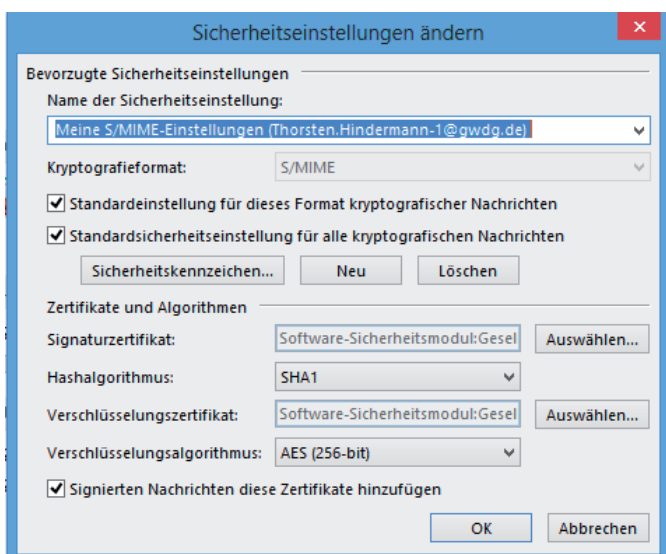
Sicherheitseinstellungen ändern

×

Bevorzugte Sicherheitseinstellungen

Name der Sicherheitseinstellung:

Meine S/MIME-Einstellungen (Thorsten.Hindermann-1@gwdg.de)

Kryptografieformat: S/MIME

Standardeinstellung für dieses Format kryptografischer Nachrichten

Standardsicherheitseinstellung für alle kryptografischen Nachrichten

Sicherheitskennzeichen... Neu Löschen

Zertifikate und Algorithmen

Signaturzertifikat: Software-Sicherheitsmodul:Gesel Auswählen...

Hashalgorithmus: SHA1

Verschlüsselungszertifikat: Software-Sicherheitsmodul:Gesel Auswählen...

Verschlüsselungsalgorithmus: AES (256-bit)

Signierten Nachrichten diese Zertifikate hinzufügen

OK Abbrechen